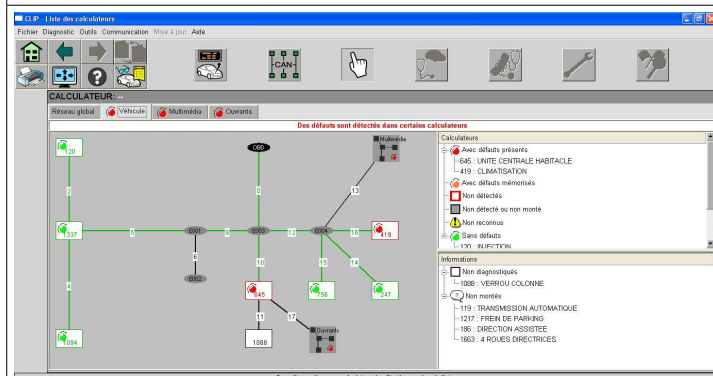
CLIP : Liste des calculateurs

Fichier Diagnostic Outils Communication Mise à jour Aide

CAN

CALCULATEUR: --

Réseau global | Véhicule | Multimédia | Ouvrants

Des défauts sont détectés dans certains calculateurs

120
2
1337
5
E001
3
E003
12
E004
18
419
6
E002
0
OBD
13
Multimédia
10
15
14
645
756
247
4
11
17
1094
1088
Ouvrants

Calculateurs
Avec défauts présents
645 : UNITE CENTRALE HABITACLE
419 : CLIMATISATION
Avec défauts mémorisés
Non détectés
Non détecté ou non monté
Non reconnus
Sans défauts
120 : INJECTION

Informations
Non diagnostiqués
1088 : VERROU COLONNE
Non montés
119 : TRANSMISSION AUTOMATIQUE
1217 : FREIN DE PARKING
186 : DIRECTION ASSISTEE
1663 : 4 ROUES DIRECTRICES